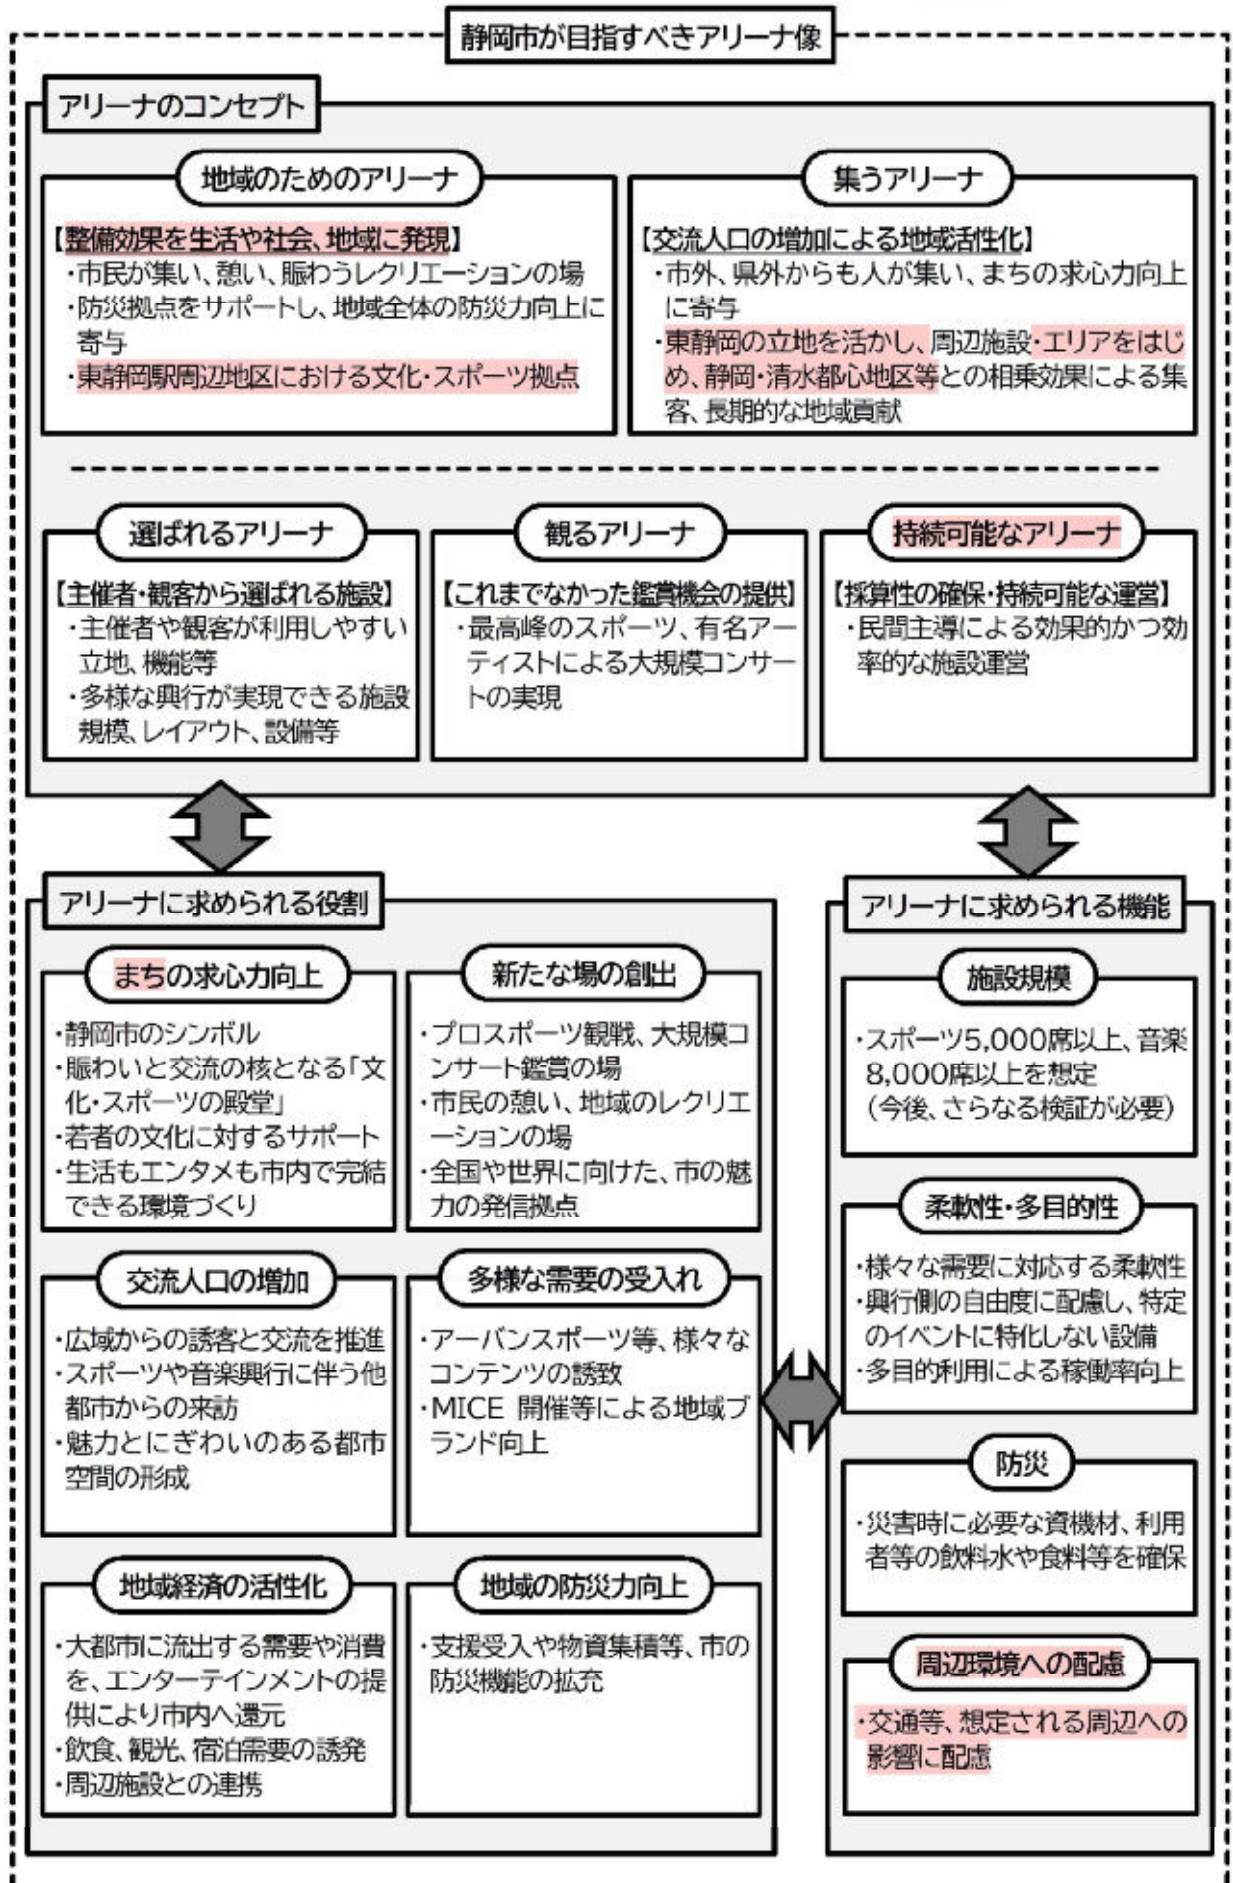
静岡市が目指すべきアリーナ像

アリーナのコンセプト

地域のためのアリーナ

【整備効果を生活や社会、地域に発現】
・市民が集い、憩い、賑わうレクリエーションの場
・防災拠点をサポートし、地域全体の防災力向上に寄与
・東静岡駅周辺地区における文化・スポーツ拠点

集うアリーナ

【交流人口の増加による地域活性化】
・市外、県外からも人が集い、まちの求心力向上に寄与
・東静岡の立地を活かし、周辺施設・エリアをはじめ、静岡・清水都心地区等との相乗効果による集客、長期的な地域貢献

選ばれるアリーナ

【主催者・観客から選ばれる施設】
・主催者や観客が利用しやすい立地、機能等
・多様な興行が実現できる施設規模、レイアウト、設備等

観るアリーナ

【これまでなかった鑑賞機会の提供】
・最高峰のスポーツ、有名アーティストによる大規模コンサートの実現

持続可能なアリーナ

【採算性の確保・持続可能な運営】
・民間主導による効果的かつ効率的な施設運営

アリーナに求められる役割

まちの求心力向上

・静岡市のシンボル
・賑わいと交流の核となる「文化・スポーツの殿堂」
・若者の文化に対するサポート
・生活もエンタメも市内で完結できる環境づくり

新たな場の創出

・プロスポーツ観戦、大規模コンサート鑑賞の場
・市民の憩い、地域のレクリエーションの場
・全国や世界に向けた、市の魅力の発信拠点

交流人口の増加

・広域からの誘客と交流を推進
・スポーツや音楽興行に伴う他都市からの来訪
・魅力とにぎわいのある都市空間の形成

多様な需要の受入れ

・アーバンスポーツ等、様々なコンテンツの誘致
・MICE 開催等による地域ブランド向上

地域経済の活性化

・大都市に流出する需要や消費を、エンターテインメントの提供により市内へ還元
・飲食、観光、宿泊需要の誘発
・周辺施設との連携

地域の防災力向上

・支援受入や物資集積等、市の防災機能の拡充

アリーナに求められる機能

施設規模

・スポーツ5,000席以上、音楽8,000席以上を想定
(今後、さらなる検証が必要)

柔軟性・多目的性

・様々な需要に対応する柔軟性
・興行側の自由度に配慮し、特定のイベントに特化しない設備
・多目的利用による稼働率向上

防災

・災害時に必要な資機材、利用者等の飲料水や食料等を確保

周辺環境への配慮

・交通等、想定される周辺への影響に配慮